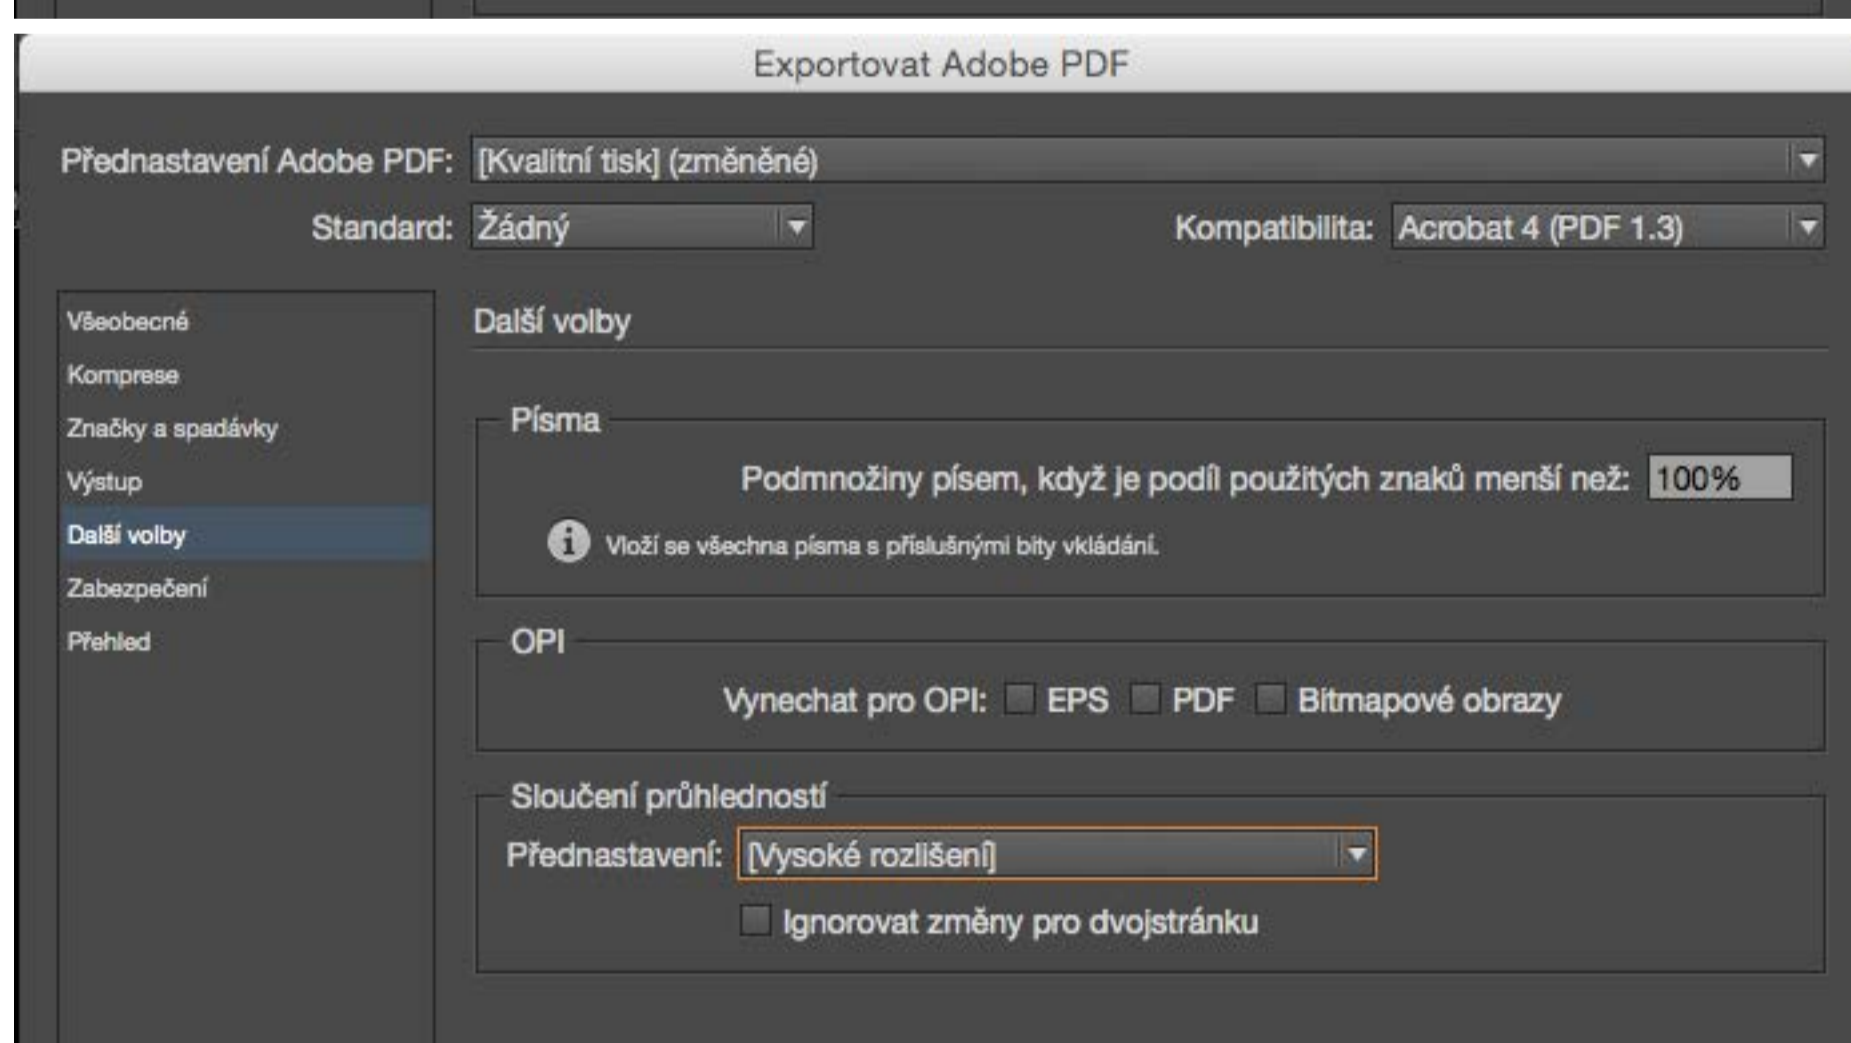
Exportovat Adobe PDF

Přednastavení Adobe PDF: [Kvalitní tisk] (změněné)

Standard: Žádný

Kompatibilita: Acrobat 4 (PDF 1.3)

Všeobecné
Komprese
Značky a spadávky
Výstup
Další volby
Zabezpečení
Přehled

Další volby

Písma

Podmnožiny písem, když je podíl použitých znaků menší než: 100%

Vloží se všechna písma s příslušnými bity vkládání.

OPI

Vynechat pro OPI: EPS PDF Bitmapové obrazy

Sloučení průhledností

Přednastavení: [Vysoké rozlišení]

Ignorovat změny pro dvojstránku